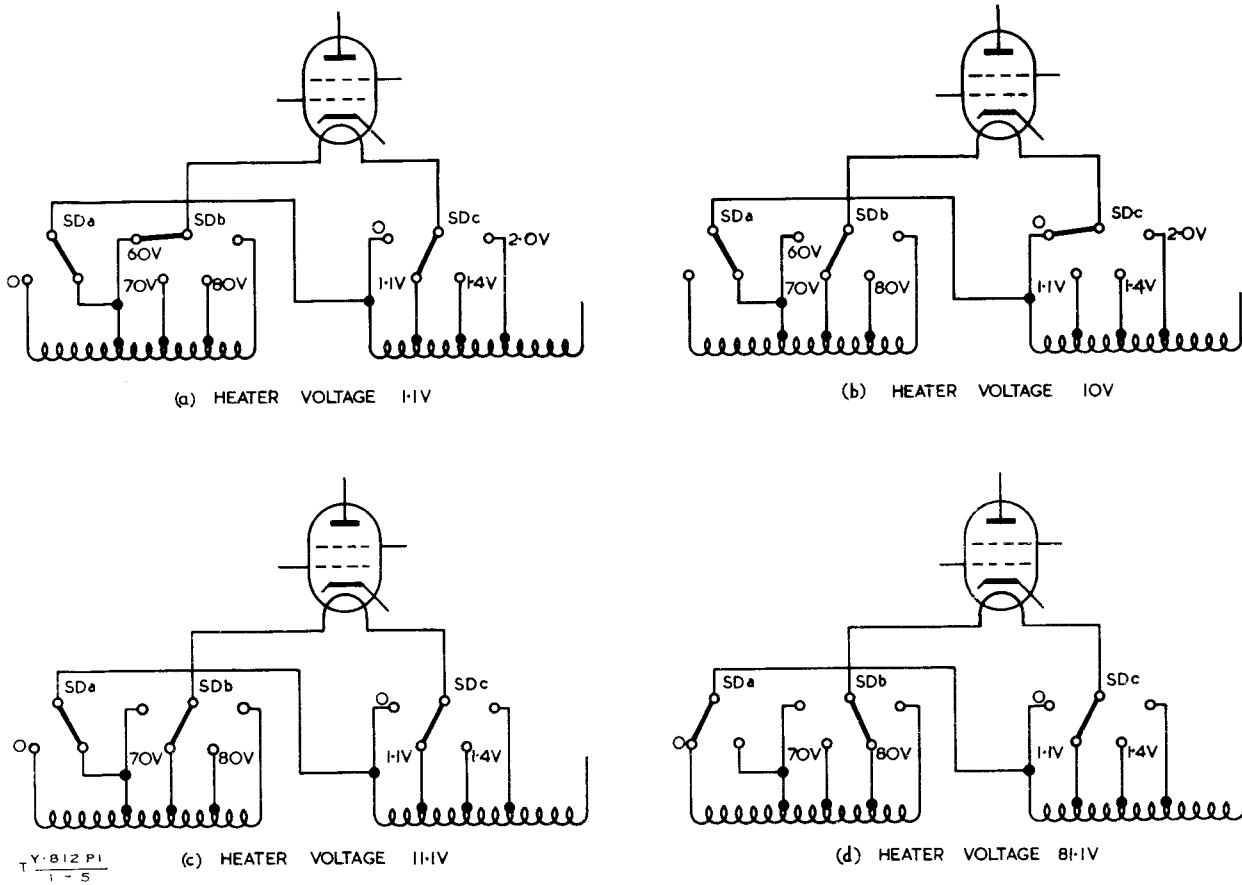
SDa
SDb
60V
70V
80V
1·1V
SDc
1·4V
2·0V
(a) HEATER VOLTAGE 1·1V

SDa
SDb
60V
70V
80V
SDc
2·0V
1·1V
1·4V
(b) HEATER VOLTAGE 10V

SDa
SDb
70V
80V
1·1V
SDc
1·4V
(c) HEATER VOLTAGE 11·1V

SDa
SDb
70V
80V
1·1V
SDc
1·4V
(d) HEATER VOLTAGE 81·1V

T $\frac{Y \cdot 812 \text{ P1}}{1-5}$